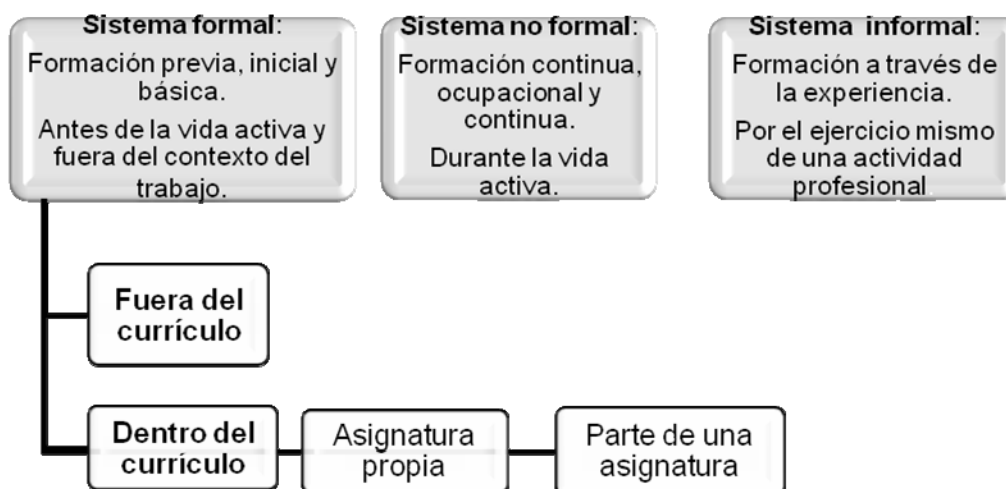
Sistema formal:
Formación previa, inicial y básica.
Antes de la vida activa y fuera del contexto del trabajo.

Sistema no formal:
Formación continua, ocupacional y continua.
Durante la vida activa.

Sistema informal:
Formación a través de la experiencia.
Por el ejercicio mismo de una actividad profesional.

Fuera del currículo

Dentro del currículo

Asignatura propia

Parte de una asignatura